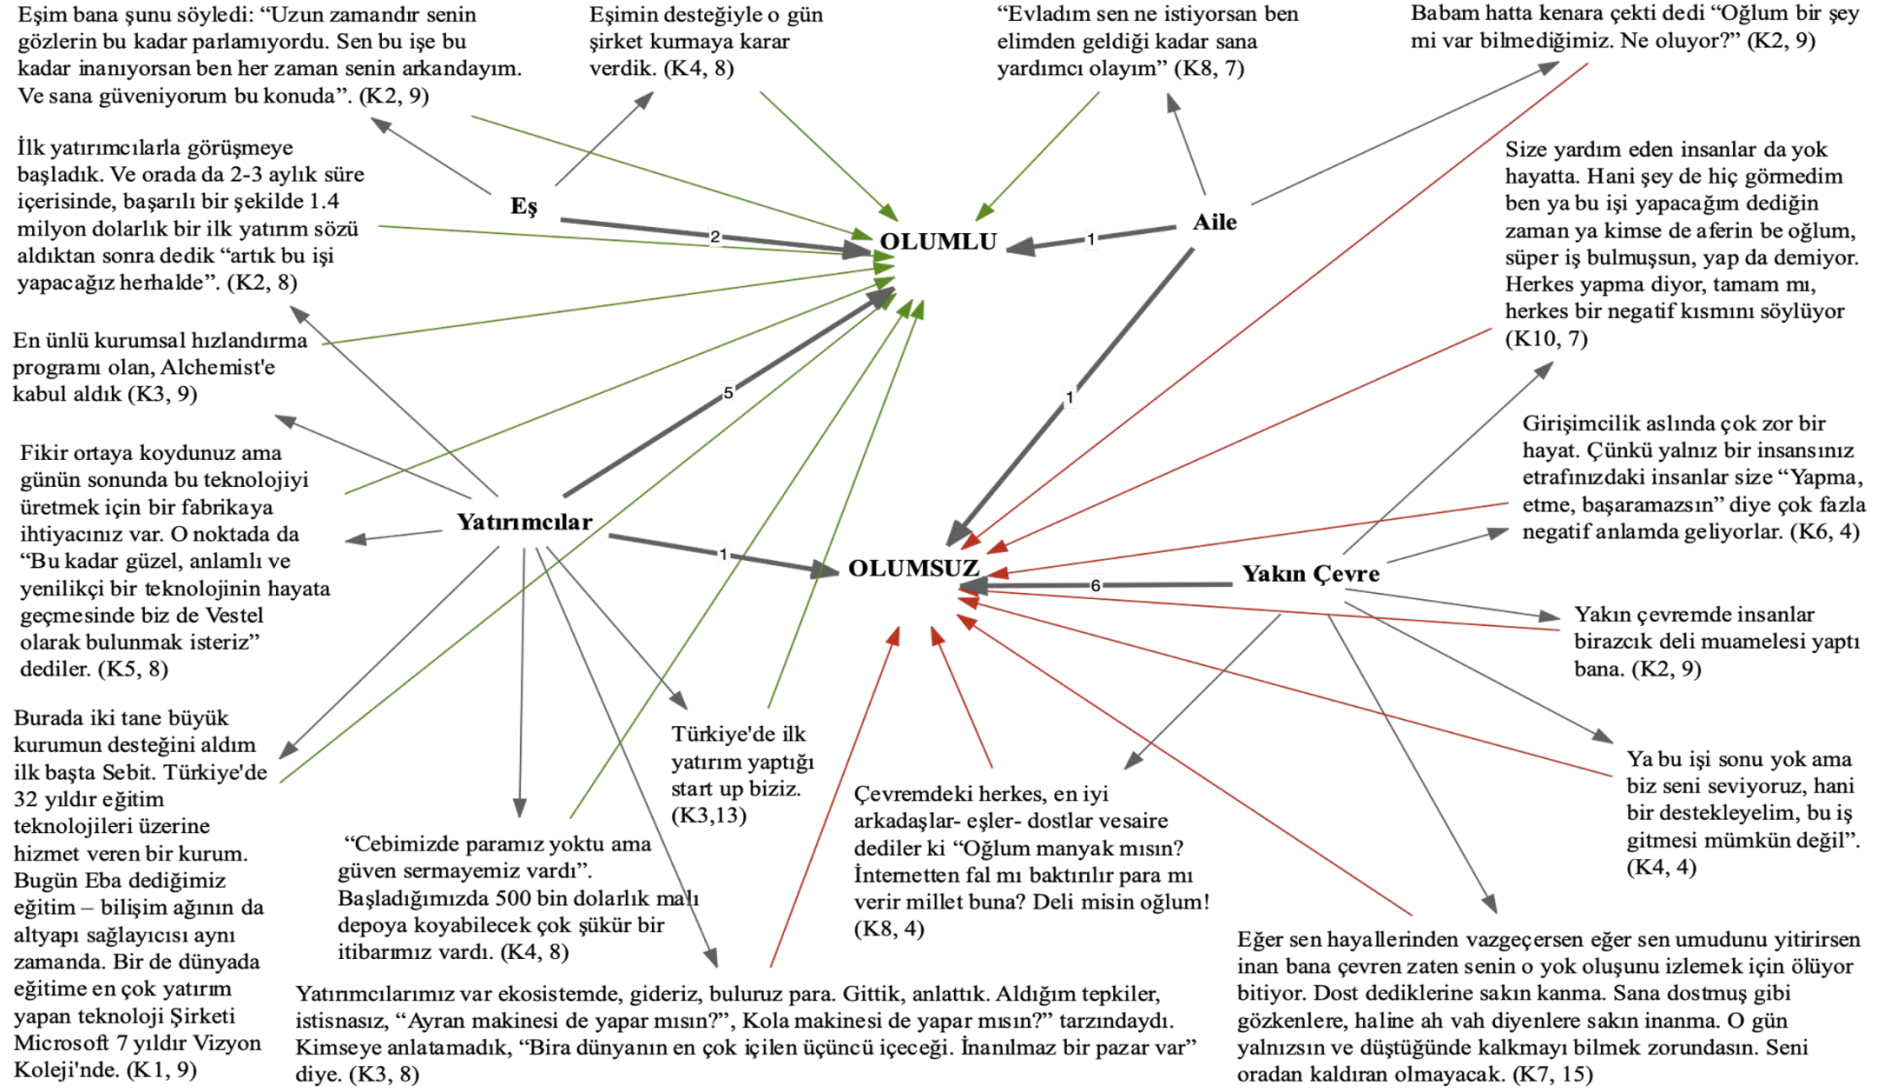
Eşim bana şunu söyledi: “Uzun zamandır senin gözlerin bu kadar parlamıyordu. Sen bu işe bu kadar inanıyorsan ben her zaman senin arkandayım. Ve sana güveniyorum bu konuda”. (K2, 9)

Eşimin desteğiyle o gün şirket kurmaya karar verdik. (K4, 8)

“Evladım sen ne istiyorsan ben elimden geldiği kadar sana yardımcı olayım” (K8, 7)

Babam hatta kenara çekti dedi “Oğlum bir şey mi var bilmediğimiz. Ne oluyor?” (K2, 9)

İlk yatırımcılarla görüşmeye başladık. Ve orada da 2-3 aylık süre içerisinde, başarılı bir şekilde 1.4 milyon dolarlık bir ilk yatırım sözü aldıktan sonra dedik “artık bu işi yapacağız herhalde”. (K2, 8)

Eş

2

OLUMLU

1

Aile

Size yardım eden insanlar da yok hayatta. Hani şey de hiç görmedim ben ya bu işi yapacağım dediğin zaman ya kimse de aferin be oğlum, süper iş bulmuşsun, yap da demiyor. Herkes yapma diyor, tamam mı, herkes bir negatif kısmını söylüyor (K10, 7)

En ünlü kurumsal hızlandırma programı olan, Alchemist'e kabul aldık (K3, 9)

5

1

Fikir ortaya koydunuz ama günün sonunda bu teknolojiyi üretmek için bir fabrikaya ihtiyacınız var. O noktada da “Bu kadar güzel, anlamlı ve yenilikçi bir teknolojinin hayata geçmesinde biz de Vestel olarak bulunmak isteriz” dediler. (K5, 8)

Girişimcilik aslında çok zor bir hayat. Çünkü yalnız bir insansınız etrafınızdaki insanlar size “Yapma, etme, başaramazsın” diye çok fazla negatif anlamda geliyorlar. (K6, 4)

Yatırımcılar

1

OLUMSUZ

6

Yakın Çevre

Yakın çevremde insanlar birazcık deli muamelesi yaptı bana. (K2, 9)

Burada iki tane büyük kurumun desteğini aldım ilk başta Sebit. Türkiye'de 32 yıldır eğitim teknolojileri üzerine hizmet veren bir kurum. Bugün Eba dediğimiz eğitim – bilişim ağının da altyapı sağlayıcısı aynı zamanda. Bir de dünyada eğitime en çok yatırım yapan teknoloji Şirketi Microsoft 7 yıldır Vizyon Koleji'nde. (K1, 9)

Türkiye'de ilk yatırım yaptığı start up biziz. (K3,13)

Ya bu işi sonu yok ama biz seni seviyoruz, hani bir destekleyelim, bu iş gitmesi mümkün değil”. (K4, 4)

“Cebimizde paramız yoktu ama güven sermayemiz vardı”. Başladığımızda 500 bin dolarlık malı depoya koyabilecek çok şükür bir itibarımız vardı. (K4, 8)

Çevremdeki herkes, en iyi arkadaşlar- eşler- dostlar vesaire dediler ki “Oğlum manyak mısın? İnternetten fal mı baktırılır para mı verir millet buna? Deli misin oğlum! (K8, 4)

Yatırımcılarımız var ekosistemde, gideriz, buluruz para. Gittik, anlattık. Aldığım tepkiler, istisnasız, “Ayran makinesi de yapar mısın?”, Kola makinesi de yapar mısın?” tarzındaydı. Kimseye anlatamadık, “Bira dünyanın en çok içilen üçüncü içeceği. İnanılmaz bir pazar var” diye. (K3, 8)

Eğer sen hayallerinden vazgeçersen eğer sen umudunu yitirirsen inan bana çevren zaten senin o yok oluşunu izlemek için ölüyor bitiyor. Dost dediklerine sakın kanma. Sana dostmuş gibi gözkenlere, haline ah vah diyenlere sakın inanma. O gün yalnızsın ve düştüğünde kalkmayı bilmek zorundasın. Seni oradan kaldıran olmayacak. (K7, 15)